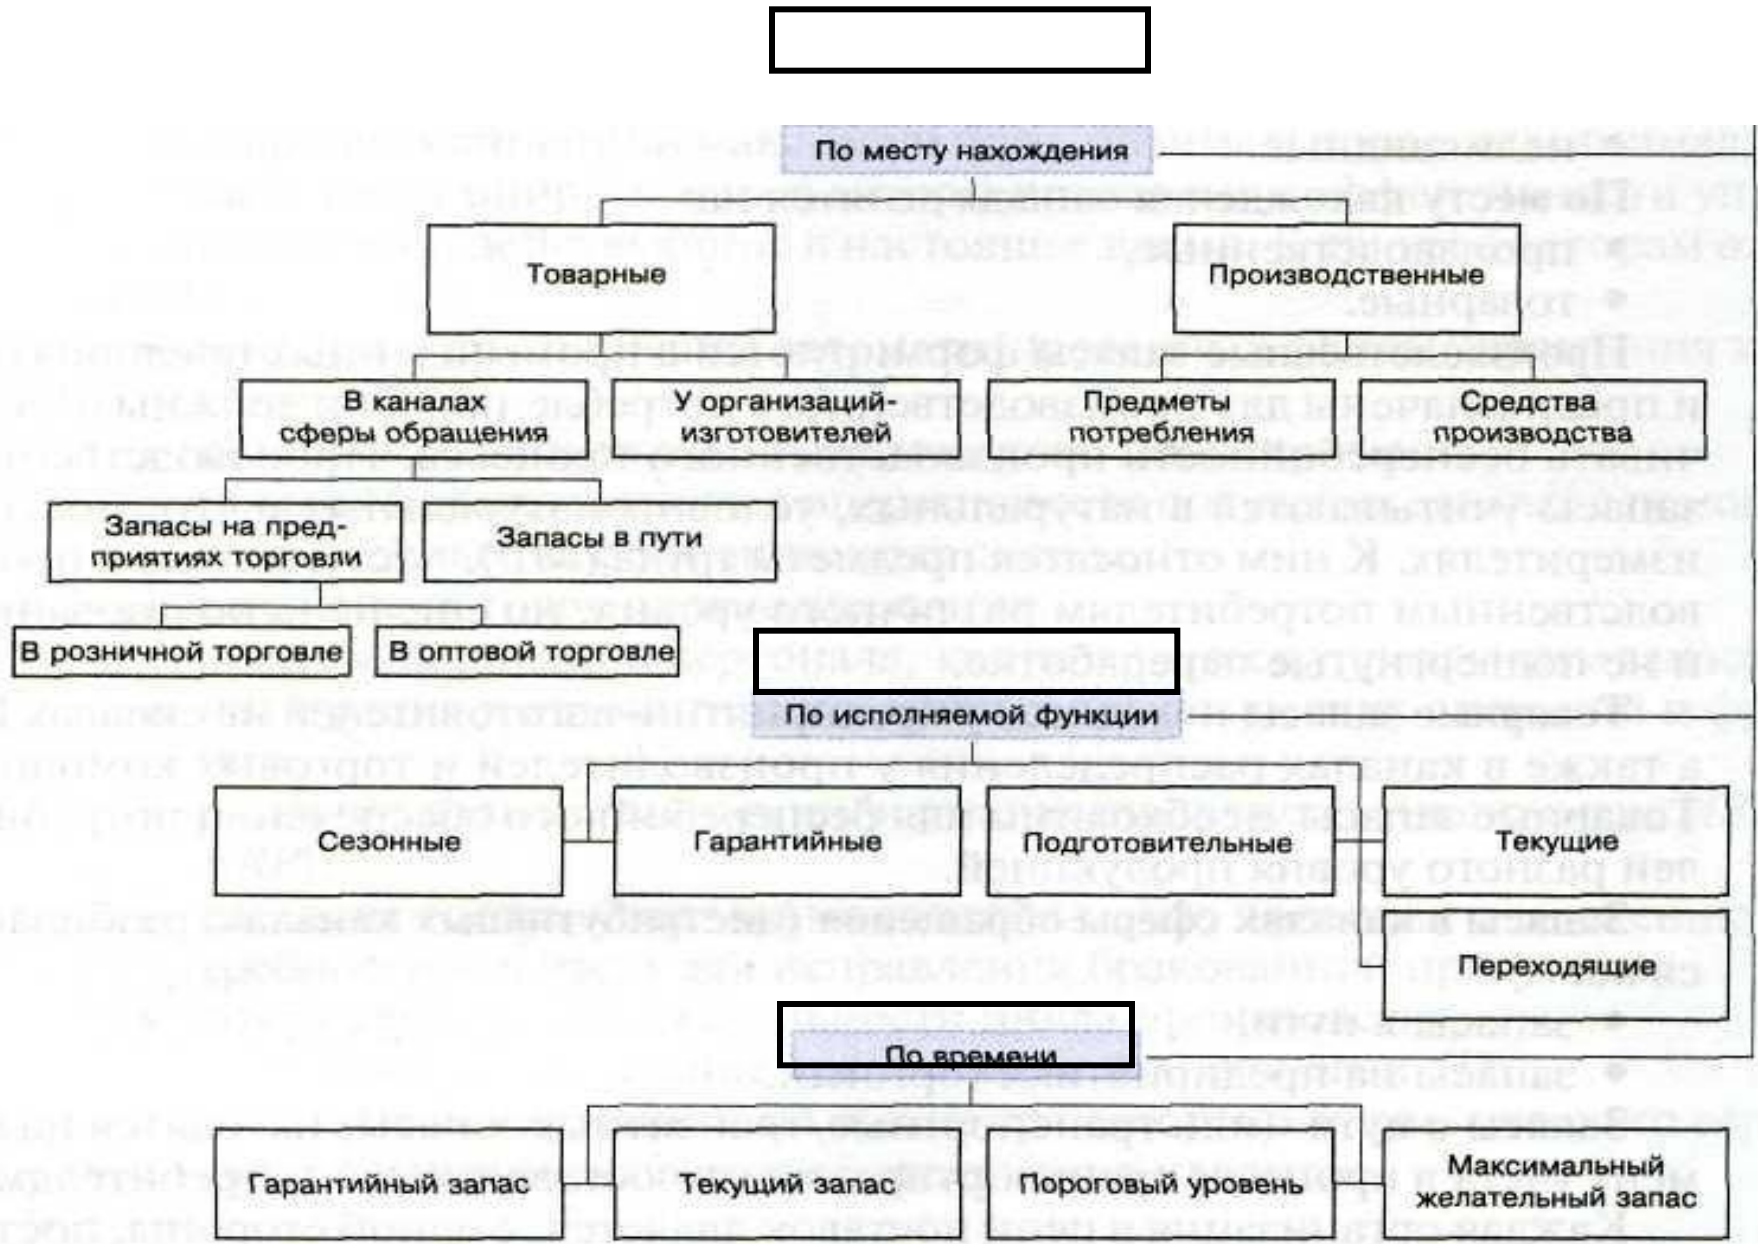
По месту нахождения

Товарные

Производственные

В каналах сферы обращения

У организаций-изготовителей

Предметы потребления

Средства производства

Запасы на предприятиях торговли

Запасы в пути

В розничной торговле

В оптовой торговле

По исполняемой функции

Сезонные

Гарантийные

Подготовительные

Текущие

Переходящие

По времени

Гарантийный запас

Текущий запас

Пороговый уровень

Максимальный желательный запас